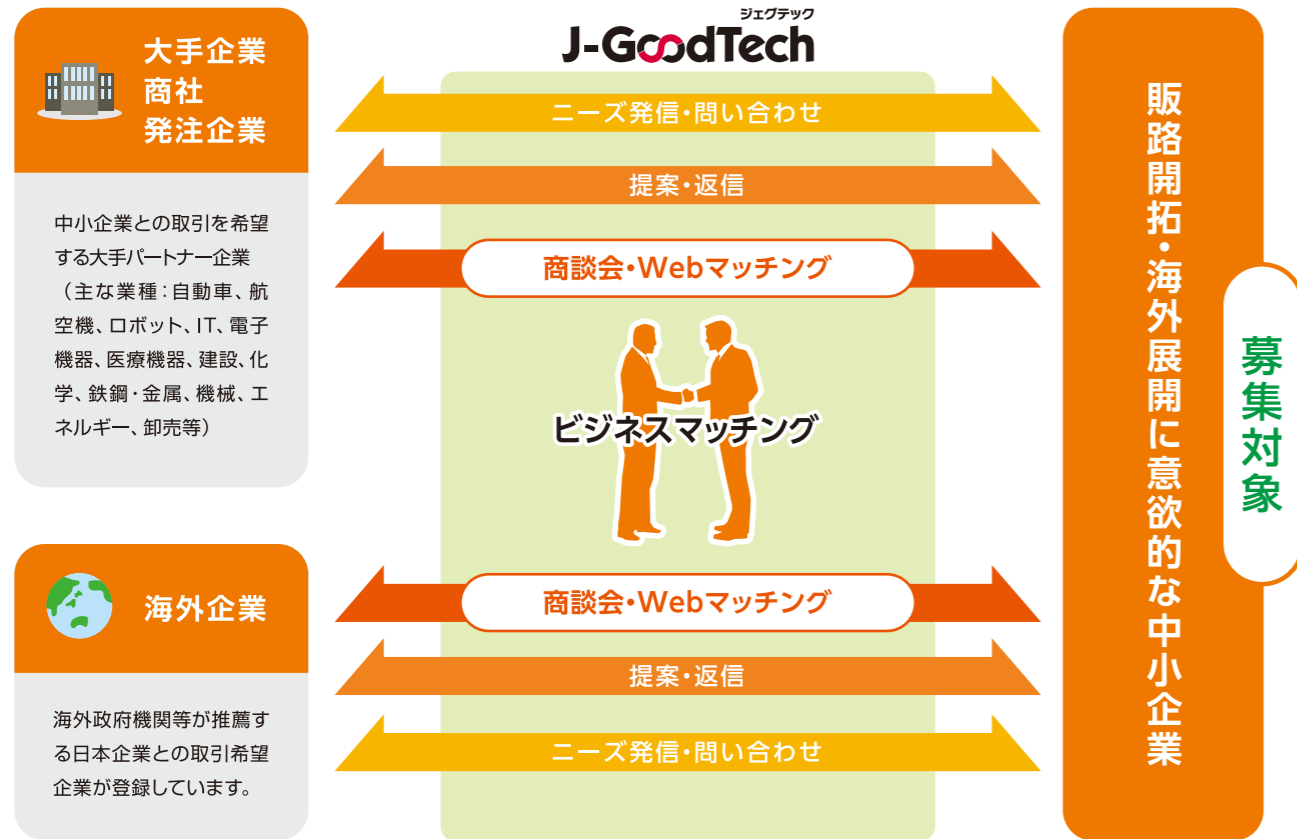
大手企業
商社
発注企業

中小企業との取引を希望する大手パートナー企業（主な業種：自動車、航空機、ロボット、IT、電子機器、医療機器、建設、化学、鉄鋼・金属、機械、エネルギー、卸売等）

ジェグテック
J-GoodTech

ニーズ発信・問い合わせ

提案・返信

商談会・Webマッチング

ビジネスマッチング

商談会・Webマッチング

提案・返信

ニーズ発信・問い合わせ

海外企業

海外政府機関等が推薦する日本企業との取引希望企業が登録しています。

販路開拓・海外展開に意欲的な中小企業

募集対象